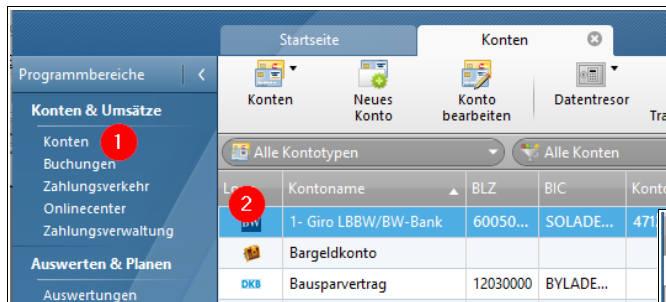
Startseite | Konten

Programmbereiche

Konten & Umsätze
Konten 1
Buchungen
Zahlungsverkehr
Onlinecenter
Zahlungsverwaltung

Auswerten & Planen
Auswertungen

Konten | Neues Konto | Konto bearbeiten | Datentresor | Tra

Alle Kontotypen
Alle Konten

| Lo 2 | Kontoname | BLZ | BIC | Konto |
|---|---|---|---|---|
| BW | 1- Giro LBBW/BW-Bank | 60050... | SOLADE... | 471 |
| | Bargeldkonto | | | |
| DKB | Bausparvertrag | 12030000 | BYLADE... | |